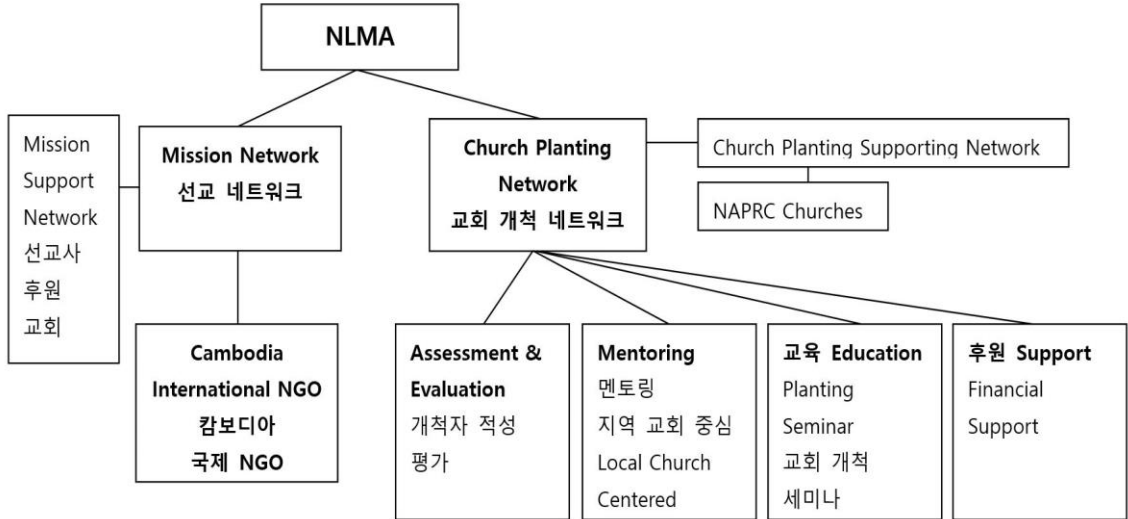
NLMA

Mission Support Network 선교사 후원 교회

Mission Network 선교 네트워크

Cambodia International NGO 캄보디아 국제 NGO

Church Planting Network 교회 개척 네트워크

Church Planting Supporting Network

NAPRC Churches

Assessment & Evaluation 개척자 적성 평가

Mentoring 멘토링 지역 교회 중심 Local Church Centered

교육 Education Planting Seminar 교회 개척 세미나

후원 Support Financial Support